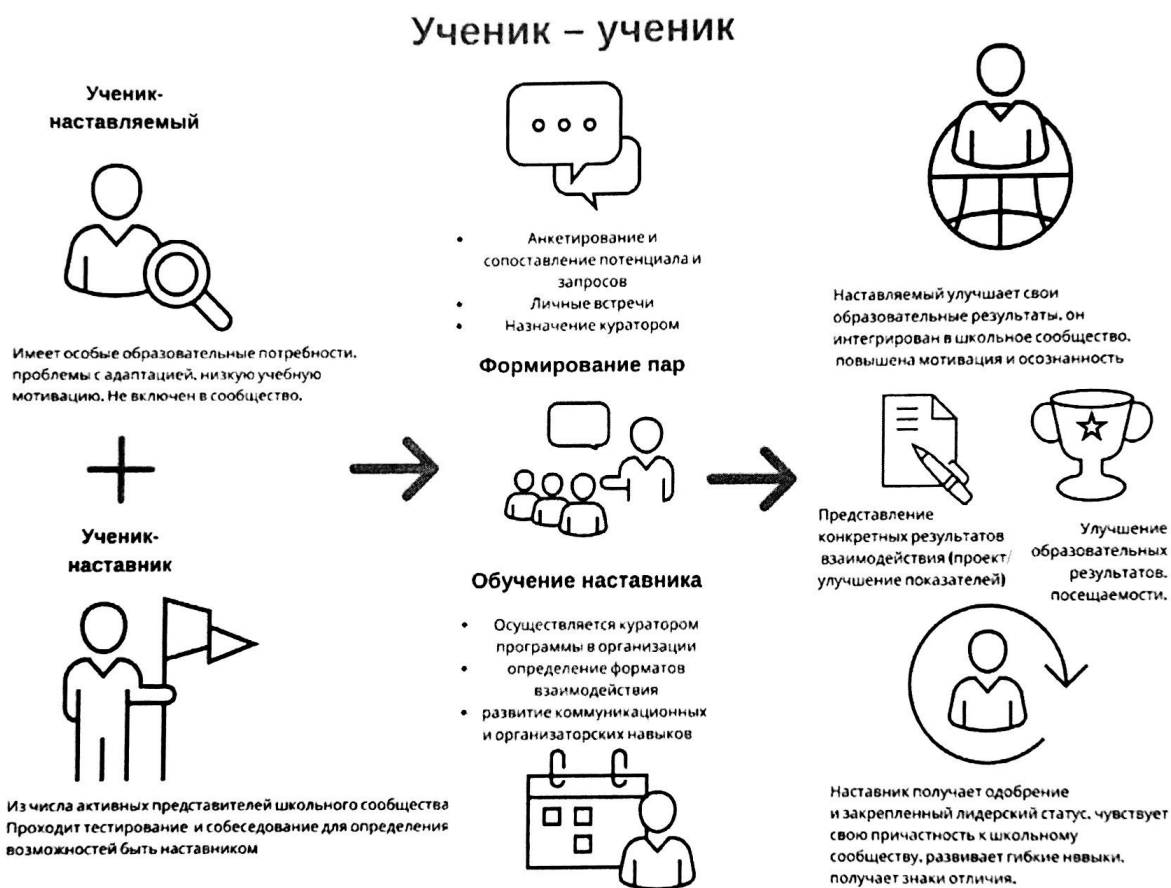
Ученик – ученик

Ученик-наставляемый

Имеет особые образовательные потребности. проблемы с адаптацией. низкую учебную мотивацию. Не включен в сообщество.

Ученик-наставник

Из числа активных представителей школьного сообщества Проходит тестирование и собеседование для определения возможностей быть наставником

- Анкетирование и сопоставление потенциала и запросов
- Личные встречи
- Назначение куратором

Формирование пар

Обучение наставника

- Осуществляется куратором программы в организации
- определение форматов взаимодействия
- развитие коммуникационных и организаторских навыков

Наставляемый улучшает свои образовательные результаты. он интегрирован в школьное сообщество. повышена мотивация и осознанность

Представление конкретных результатов взаимодействия (проект/ улучшение показателей)

Улучшение образовательных результатов. посещаемости.

Наставник получает одобрение и закрепленный лидерский статус. чувствует свою причастность к школьному сообществу. развивает гибкие нввыки. получает знаки отличия.